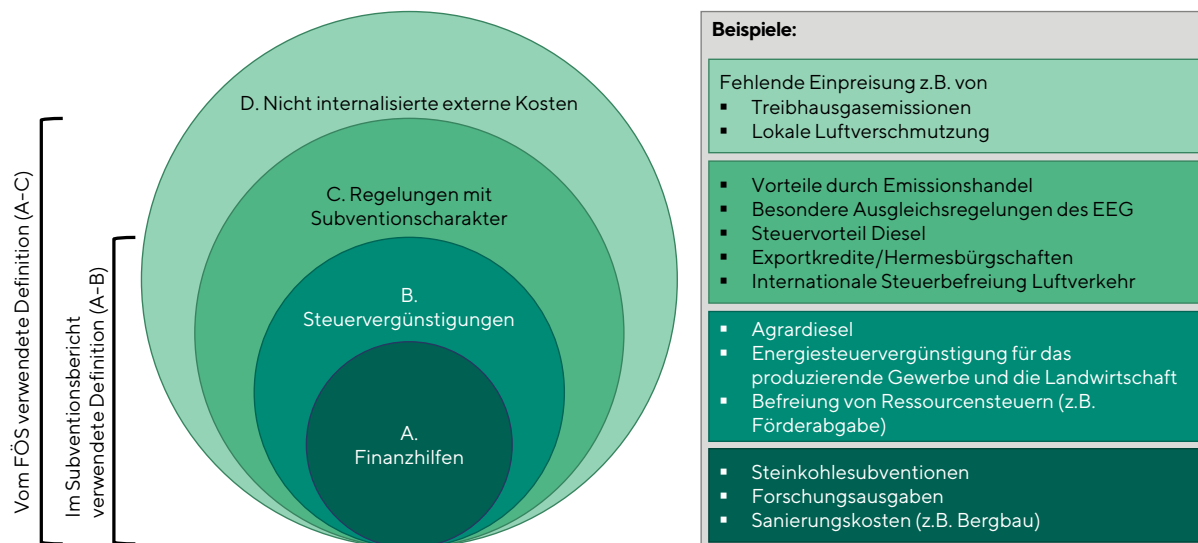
Vom FÖS verwendete Definition (A-C)

Im Subventionsbericht verwendete Definition (A-B)

D. Nicht internalisierte externe Kosten

C. Regelungen mit Subventionscharakter

B. Steuervergünstigungen

A. Finanzhilfen

Beispiele:

Fehlende Einpreisung z.B. von
- Treibhausgasemissionen
- Lokale Luftverschmutzung

- Vorteile durch Emissionshandel
- Besondere Ausgleichsregelungen des EEG
- Steuervorteil Diesel
- Exportkredite/Hermesbürgschaften
- Internationale Steuerbefreiung Luftverkehr

- Agrardiesel
- Energiesteuervergünstigung für das produzierende Gewerbe und die Landwirtschaft
- Befreiung von Ressourcensteuern (z.B. Förderabgabe)

- Steinkohlesubventionen
- Forschungsausgaben
- Sanierungskosten (z.B. Bergbau)